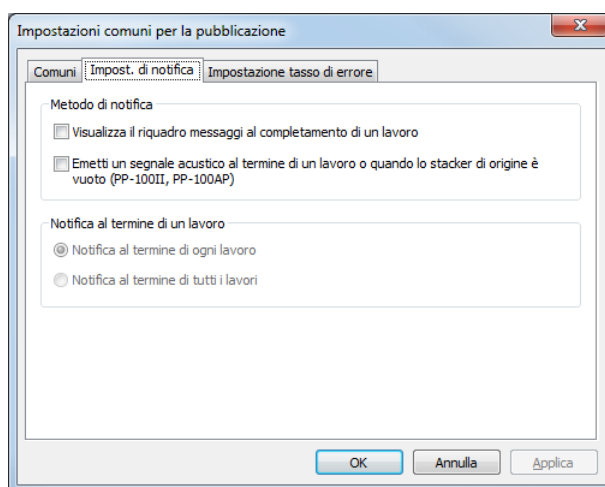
Impostazioni comuni per la pubblicazione

Comuni | Impost. di notifica | Impostazione tasso di errore

Metodo di notifica

Visualizza il riquadro messaggi al completamento di un lavoro

Emetti un segnale acustico al termine di un lavoro o quando lo stacker di origine è vuoto (PP-100II, PP-100AP)

Notifica al termine di un lavoro

Notifica al termine di ogni lavoro

Notifica al termine di tutti i lavori

OK | Annulla | Applica